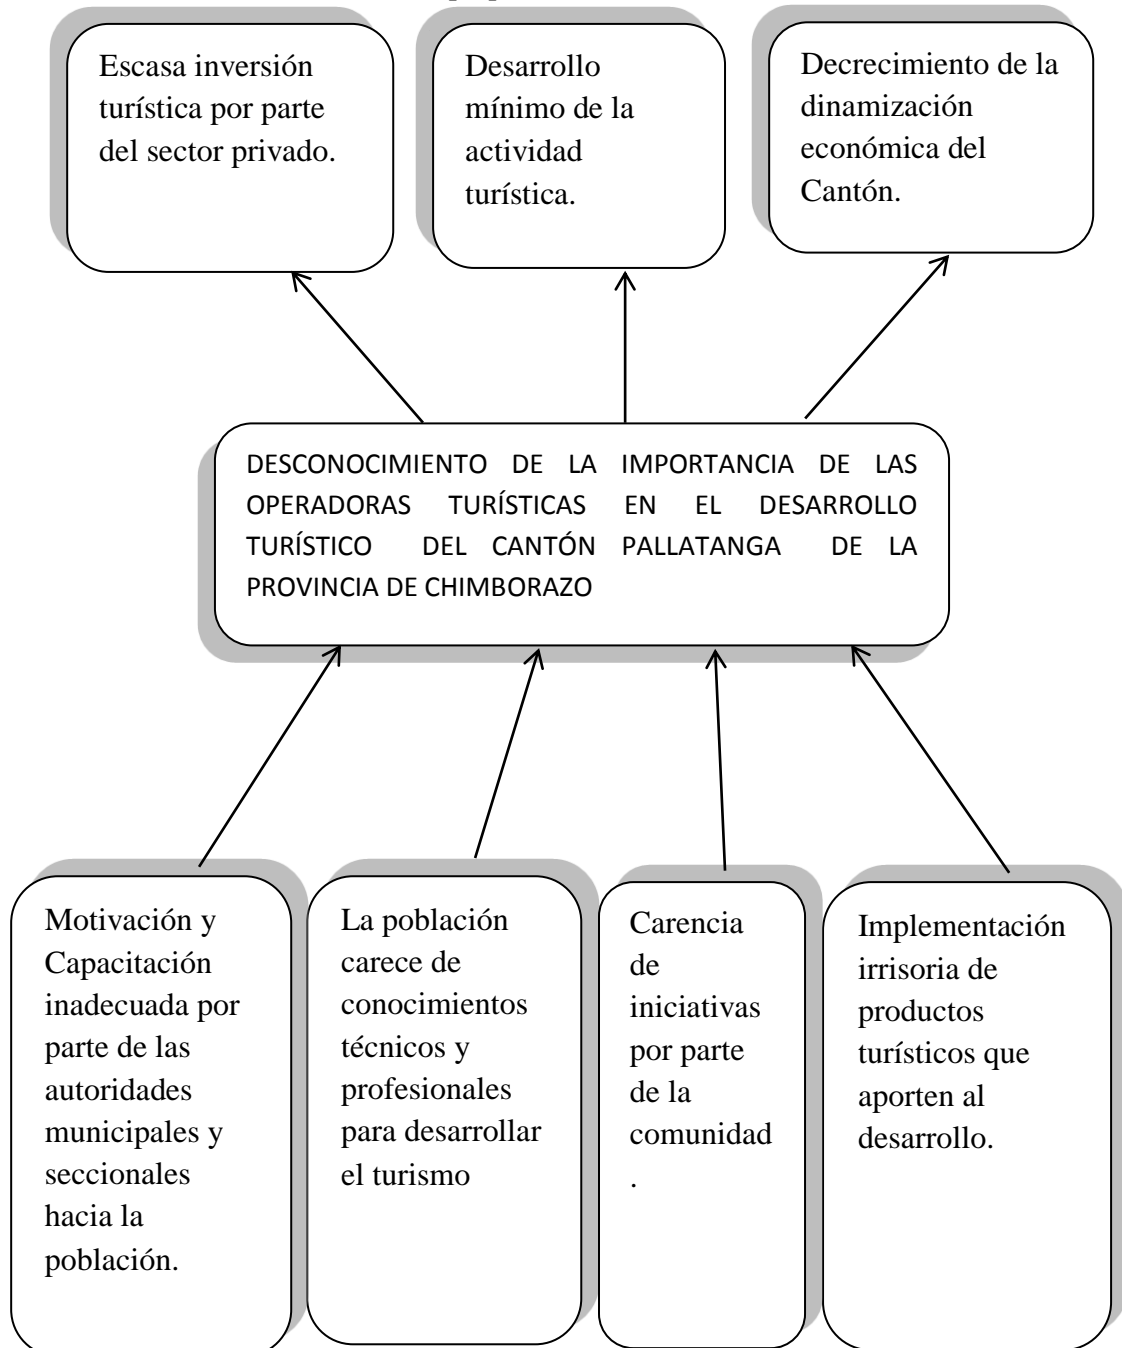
Escasa inversión turística por parte del sector privado.

Desarrollo mínimo de la actividad turística.

Decrecimiento de la dinamización económica del Cantón.

DESCONOCIMIENTO DE LA IMPORTANCIA DE LAS OPERADORAS TURÍSTICAS EN EL DESARROLLO TURÍSTICO DEL CANTÓN PALLATANGA DE LA PROVINCIA DE CHIMBORAZO

Motivación y Capacitación inadecuada por parte de las autoridades municipales y seccionales hacia la población.

La población carece de conocimientos técnicos y profesionales para desarrollar el turismo

Carencia de iniciativas por parte de la comunidad .

Implementación irrisoria de productos turísticos que aporten al desarrollo.